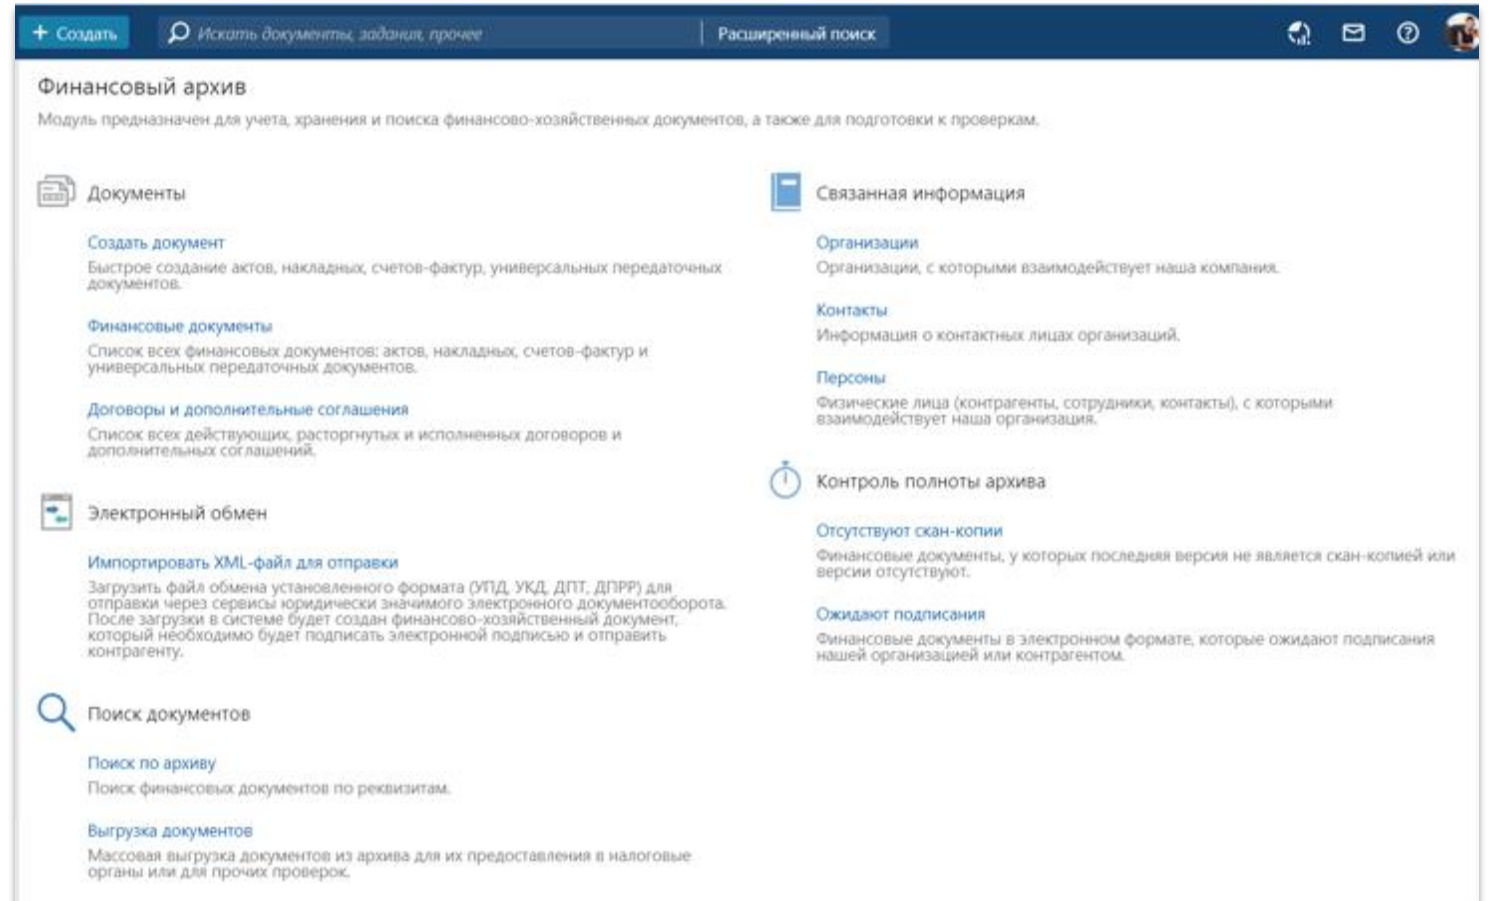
+ Создать
Искать документы, задания, прочее
Расширенный поиск

Финансовый архив

Модуль предназначен для учета, хранения и поиска финансово-хозяйственных документов, а также для подготовки к проверкам.

Документы

Создать документ
Быстрое создание актов, накладных, счетов-фактур, универсальных передаточных документов.

Финансовые документы
Список всех финансовых документов: актов, накладных, счетов-фактур и универсальных передаточных документов.

Договоры и дополнительные соглашения
Список всех действующих, расторгнутых и исполненных договоров и дополнительных соглашений.

Электронный обмен

Импортировать XML-файл для отправки
Загрузить файл обмена установленного формата (УПД, УКД, ДПТ, ДПРР) для отправки через сервисы юридически значимого электронного документооборота. После загрузки в системе будет создан финансово-хозяйственный документ, который необходимо будет подписать электронной подписью и отправить контрагенту.

Поиск документов

Поиск по архиву
Поиск финансовых документов по реквизитам.

Выгрузка документов
Массовая выгрузка документов из архива для их предоставления в налоговые органы или для прочих проверок.

Связанная информация

Организации
Организации, с которыми взаимодействует наша компания.

Контакты
Информация о контактных лицах организаций.

Персоны
Физические лица (контрагенты, сотрудники, контакты), с которыми взаимодействует наша организация.

Контроль полноты архива

Отсутствуют скан-копии
Финансовые документы, у которых последняя версия не является скан-копией или версии отсутствуют.

Ожидают подписания
Финансовые документы в электронном формате, которые ожидают подписания нашей организацией или контрагентом.